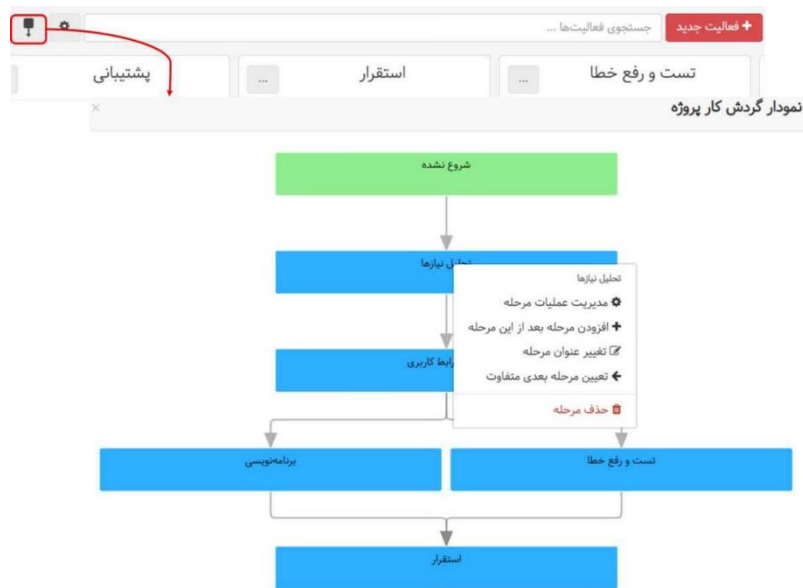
+ فعالیت جدید
جستجوی فعالیت‌ها ...

تست و رفع خطا ...
استقرار ...
پشتیبانی

نمودار گردش کار پروژه
×

شروع نشده

تحلیل نیازها

تحلیل نیازها
مدیریت عملیات مرحله
+ افزودن مرحله بعد از این مرحله
تغییر عنوان مرحله
تعیین مرحله بعدی متفاوت
حذف مرحله

رابط کاربری

برنامه‌نویسی
تست و رفع خطا

استقرار